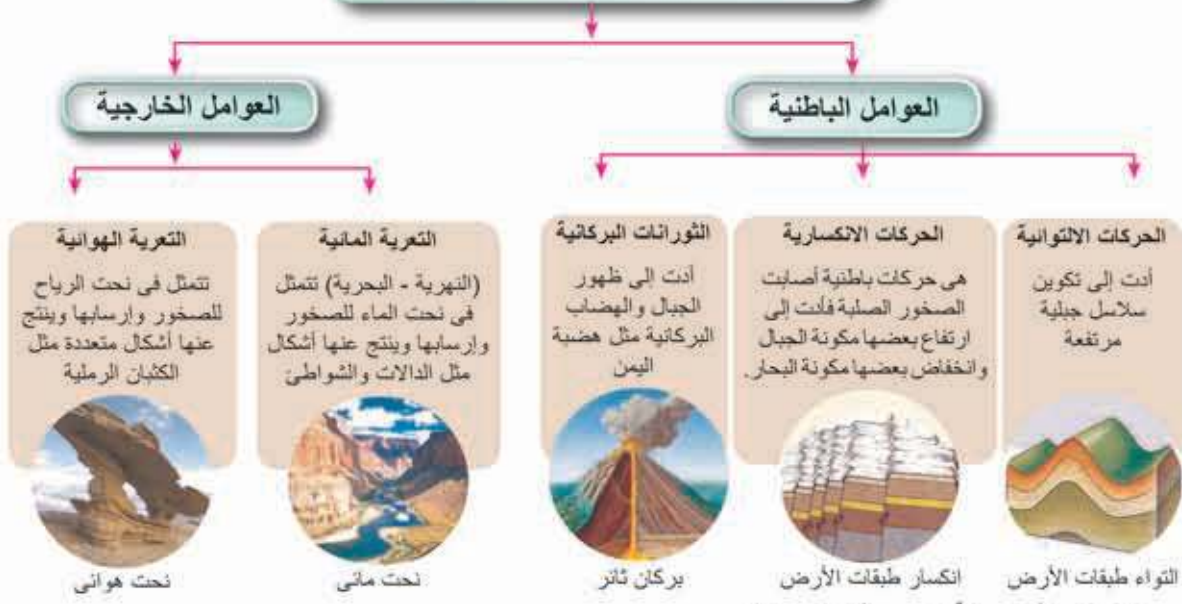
العوامل الباطنية

العوامل الخارجية

الحركات الالتوائية

أدت إلى تكوين سلاسل جبلية مرتفعة

التواء طبقات الأرض

الحركات الانكسارية

هى حركات باطنية أصابت الصخور الصلبة فأدت إلى ارتفاع بعضها مكونة الجبال وانخفاض بعضها مكونة البحار.

انكسار طبقات الأرض

الثورانات البركانية

أدت إلى ظهور الجبال والهضاب البركانية مثل هضبة اليمن

بركان ثائر

التعرية المائية

(النهرية - البحرية) تتمثل فى نحت الماء للصخور وإرسابها وينتج عنها أشكال مثل الدالات والشواطئ

نحت مائى

التعرية الهوائية

تتمثل فى نحت الرياح للصخور وإرسابها وينتج عنها أشكال متعددة مثل الكثبان الرملية

نحت هوائى